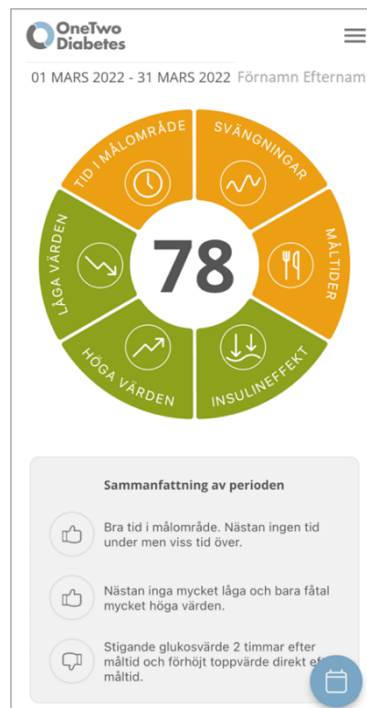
OneTwo Diabetes

01 MARS 2022 - 31 MARS 2022 Förnamn Efternam

TID I MÅLOMRÅDE
SVÄNGNINGAR
MÅLTIDER
INSULINEFFEKT
HÖGA VÄRDEN
LÅGA VÄRDEN

78

Sammanfattning av perioden

Bra tid i målområde. Nästan ingen tid under men viss tid över.

Nästan inga mycket låga och bara fåtal mycket höga värden.

Stigande glukosvärde 2 timmar efter måltid och förhöjt toppvärde direkt ef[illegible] måltid.